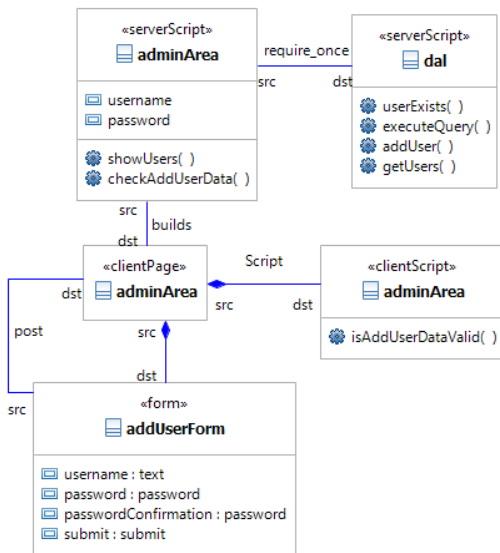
«serverScript»
adminArea

username
password

showUsers( )
checkAddUserData( )

require_once
src
dst

«serverScript»
dal

userExists( )
executeQuery( )
addUser( )
getUsers( )

src
builds
dst

«clientPage»
adminArea

Script
src
dst

«clientScript»
adminArea

isAddUserDataValid( )

dst
post
src
src
dst

«form»
addUserForm

username : text
password : password
passwordConfirmation : password
submit : submit